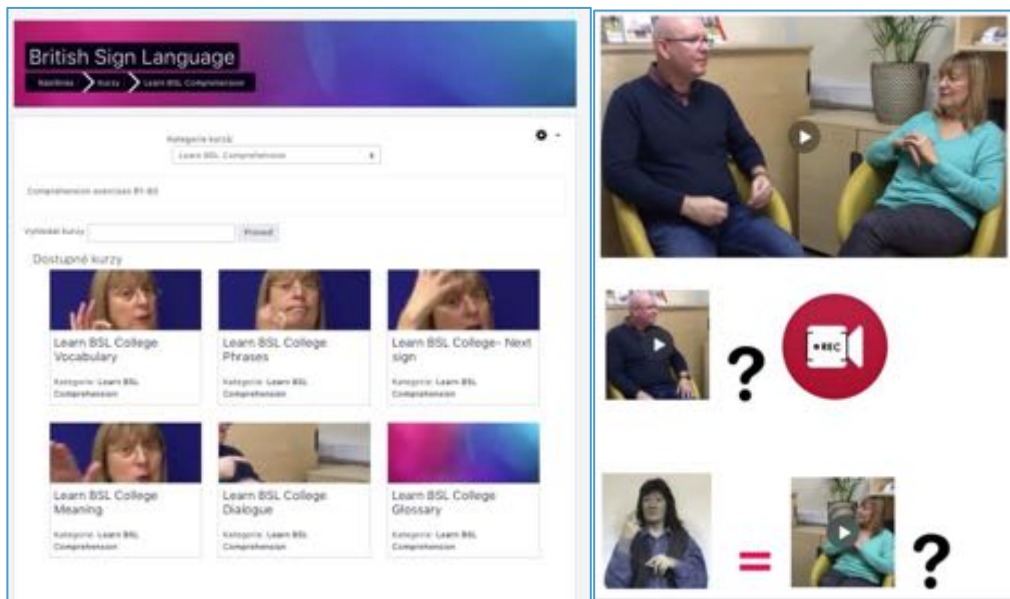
British Sign Language

Nástěnka > Kurzy > Learn BSL Comprehension

Kategorie kurzů:

Learn BSL Comprehension

Comprehension exercises B1-B2

Vyhledat kurzy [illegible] Provést

Dostupné kurzy

Learn BSL College Vocabulary

Kategorie: Learn BSL Comprehension

Learn BSL College Phrases

Kategorie: Learn BSL Comprehension

Learn BSL College- Next sign

Kategorie: Learn BSL Comprehension

Learn BSL College Meaning

Kategorie: Learn BSL Comprehension

Learn BSL College Dialogue

Kategorie: Learn BSL Comprehension

Learn BSL College Glossary

Kategorie: Learn BSL Comprehension

?

REC

=

?